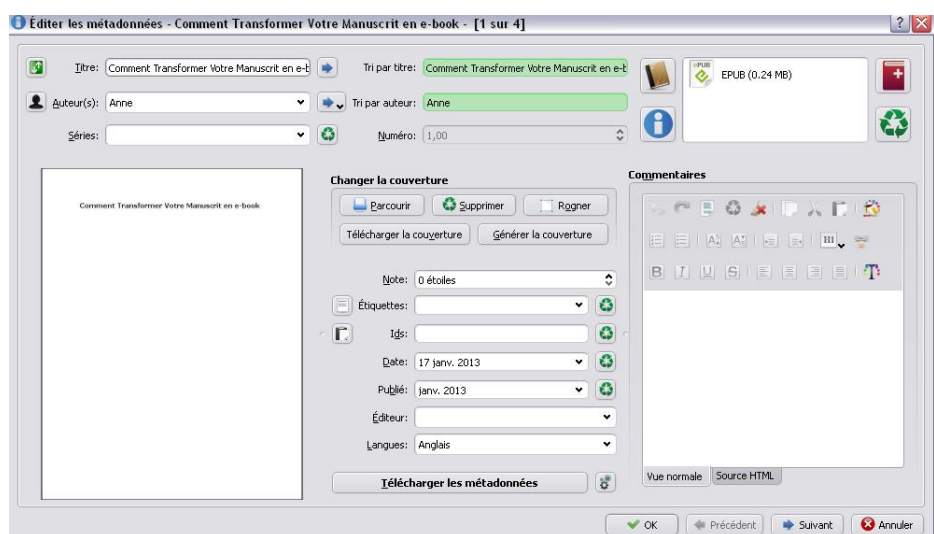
Éditer les métadonnées - Comment Transformer Votre Manuscrit en e-book - [1 sur 4]

Titre: Comment Transformer Votre Manuscrit en e-b
Tri par titre: Comment Transformer Votre Manuscrit en e-b
Auteur(s): Anne
Tri par auteur: Anne
Séries:
Numéro: 1,00

EPUB (0.24 MB)

Comment Transformer Votre Manuscrit en e-book

Changer la couverture
Parcourir
Supprimer
Rogner
Télécharger la couverture
Générer la couverture

Note: 0 étoiles
Étiquettes:
Ids:
Date: 17 janv. 2013
Publié: janv. 2013
Éditeur:
Langues: Anglais

Télécharger les métadonnées

Commentaires

Vue normale
Source HTML

OK
Précédent
Suivant
Annuler